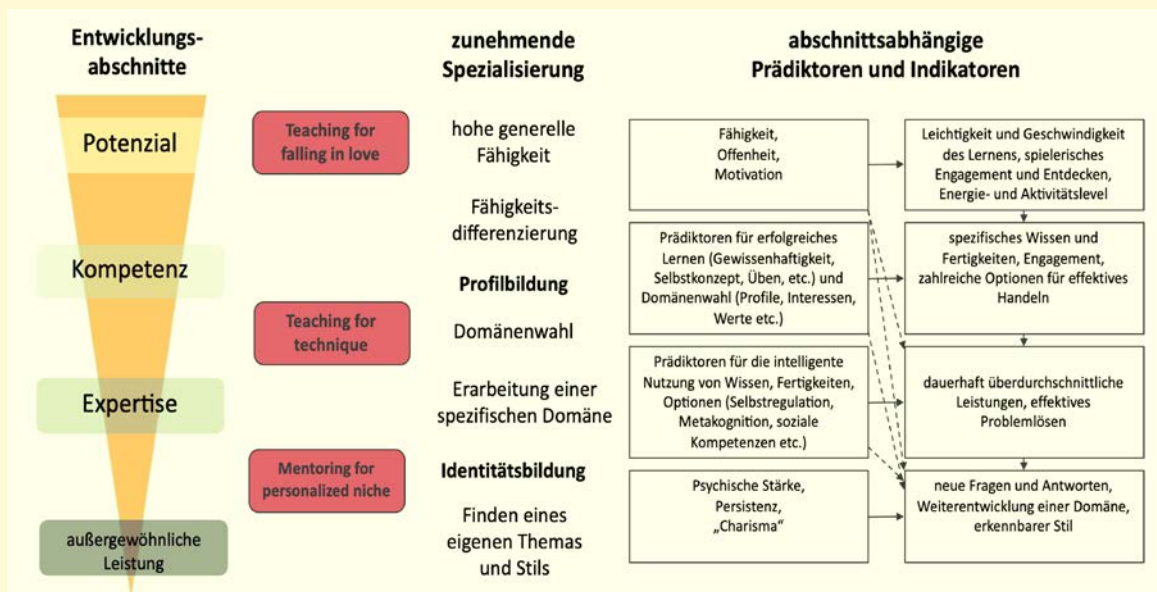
Entwicklungsabschnitte

zunehmende Spezialisierung

abschnittsabhängige Prädiktoren und Indikatoren

Potenzial

Teaching for falling in love

hohe generelle Fähigkeit

Fähigkeit, Offenheit, Motivation

Leichtigkeit und Geschwindigkeit des Lernens, spielerisches Engagement und Entdecken, Energie- und Aktivitätslevel

Fähigkeitsdifferenzierung

Kompetenz

Prädiktoren für erfolgreiches Lernen (Gewissenhaftigkeit, Selbstkonzept, Üben, etc.) und Domänenwahl (Profile, Interessen, Werte etc.)

spezifisches Wissen und Fertigkeiten, Engagement, zahlreiche Optionen für effektives Handeln

Profilbildung

Teaching for technique

Domänenwahl

Expertise

Erarbeitung einer spezifischen Domäne

Prädiktoren für die intelligente Nutzung von Wissen, Fertigkeiten, Optionen (Selbstregulation, Metakognition, soziale Kompetenzen etc.)

dauerhaft überdurchschnittliche Leistungen, effektives Problemlösen

Mentoring for personalized niche

Identitätsbildung

außergewöhnliche Leistung

Finden eines eigenen Themas und Stils

Psychische Stärke, Persistenz, „Charisma"

neue Fragen und Antworten, Weiterentwicklung einer Domäne, erkennbarer Stil